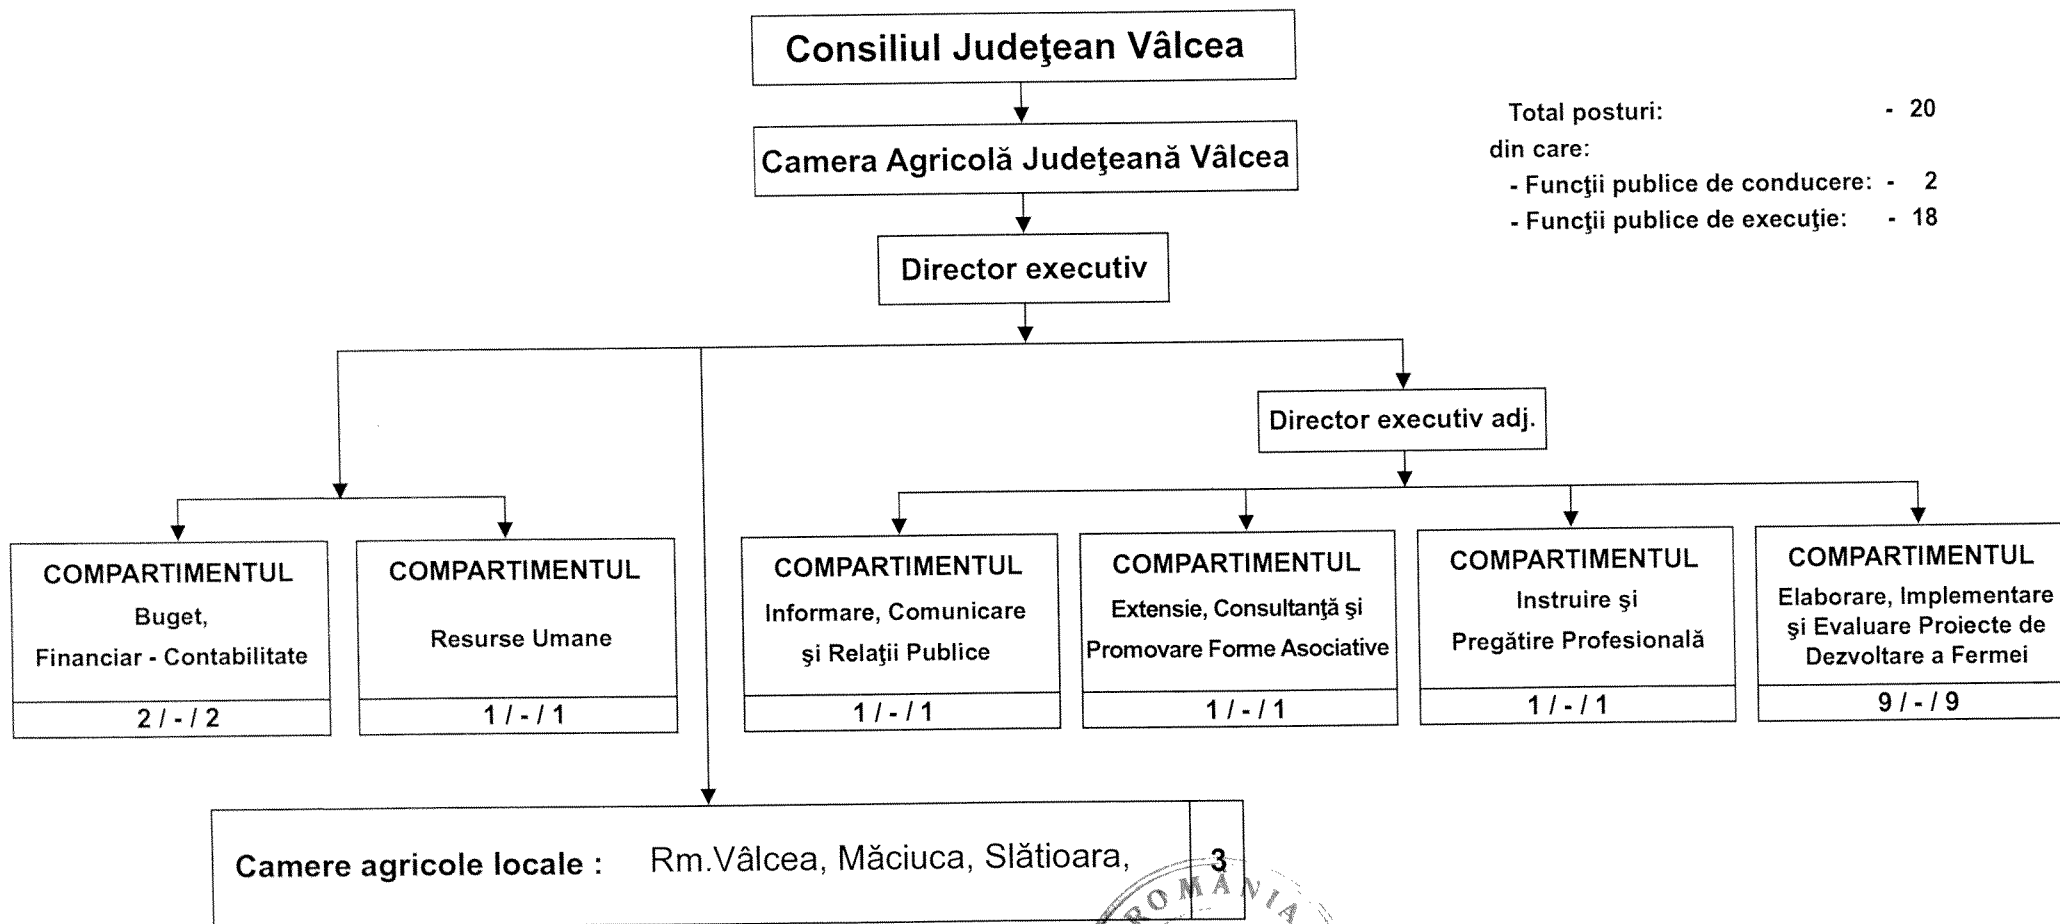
Consiliul Judeţean Vâlcea

Camera Agricolă Judeţeană Vâlcea

Director executiv

Total posturi: - 20
din care:
- Funcţii publice de conducere: - 2
- Funcţii publice de execuţie: - 18

Director executiv adj.

COMPARTIMENTUL
Buget,
Financiar - Contabilitate
2 / - / 2

COMPARTIMENTUL
Resurse Umane
1 / - / 1

COMPARTIMENTUL
Informare, Comunicare şi Relaţii Publice
1 / - / 1

COMPARTIMENTUL
Extensie, Consultanţă şi Promovare Forme Asociative
1 / - / 1

COMPARTIMENTUL
Instruire şi Pregătire Profesională
1 / - / 1

COMPARTIMENTUL
Elaborare, Implementare şi Evaluare Proiecte de Dezvoltare a Fermei
9 / - / 9

Camere agricole locale : Rm.Vâlcea, Măciuca, Slătioara, 3

ROMANIA